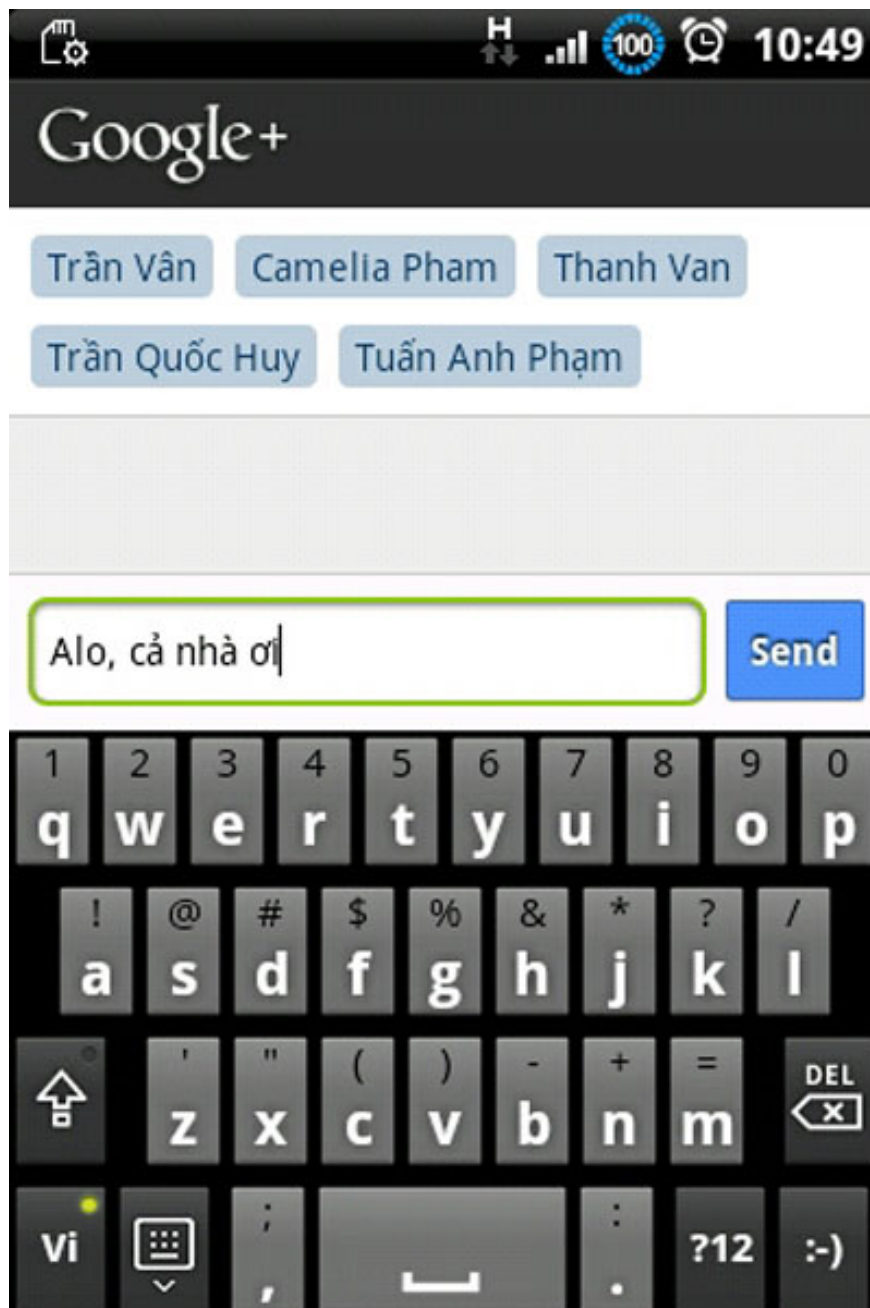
H 100 10:49

Google+

Trần Vân Camelia Pham Thanh Van

Trần Quốc Huy Tuấn Anh Phạm

Alo, cả nhà ơi

Send

1 q 2 w 3 e 4 r 5 t 6 y 7 u 8 i 9 o 0 p

! a @ s # d $ f % g & h * j ? k / l

' z " x ( c ) v - b + n = m DEL

Vi ; , . ?12 :-)